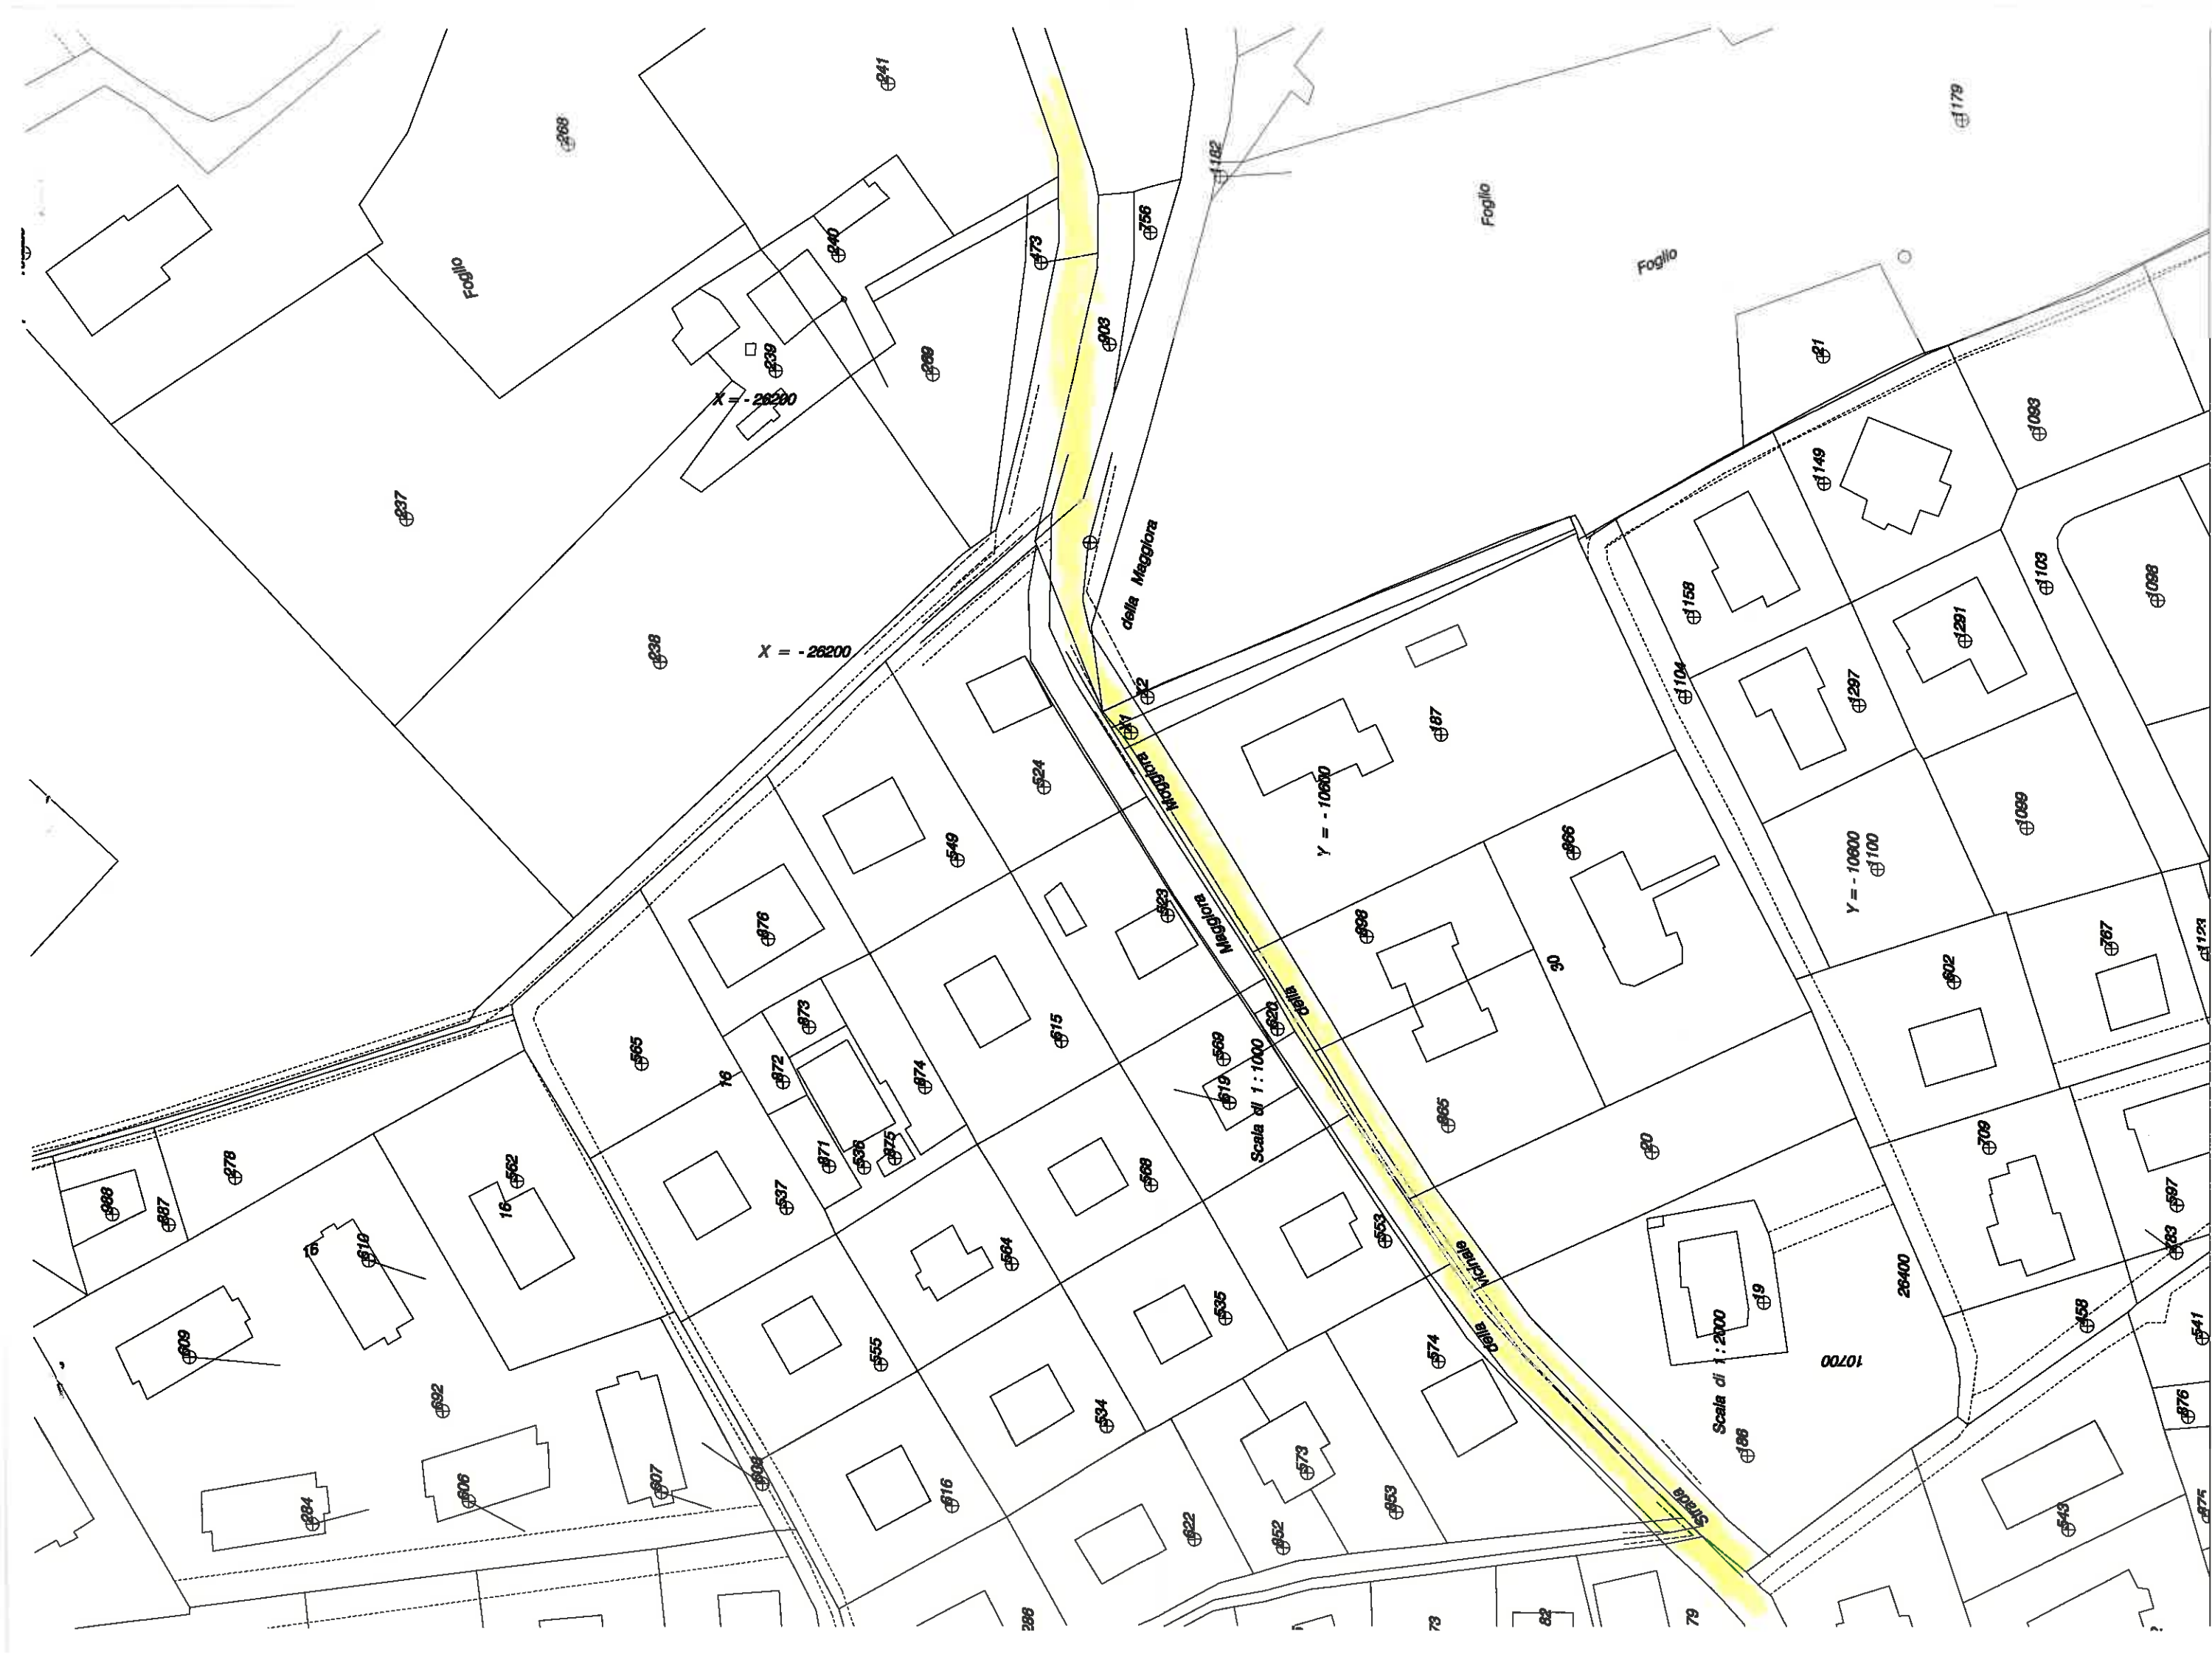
241
268
1179
1162
Foglio
Foglio
Foglio
756
240
473
903
239
269
21
X = - 26200
1093
237
1149
della Maggiora
1103
1098
1158
638
X = - 26200
1291
32
1104
1297
187
17
Maggiora
524
Y = - 10600
549
966
1099
Y = - 10600
1100
676
623
Maggiora
698
30
767
1123
602
673
565
della
615
620
569
1000
Scala di 1 : 1000
619
16
672
974
665
709
90
971
636
675
278
562
588
988
537
597
887
553
16
Vicinale
610
15
564
19
1183
26400
535
458
541
555
609
della
Scala di 1 : 2000
10700
574
692
534
876
196
606
573
607
608
616
653
543
284
Strada
622
652
875
298
73
82
79